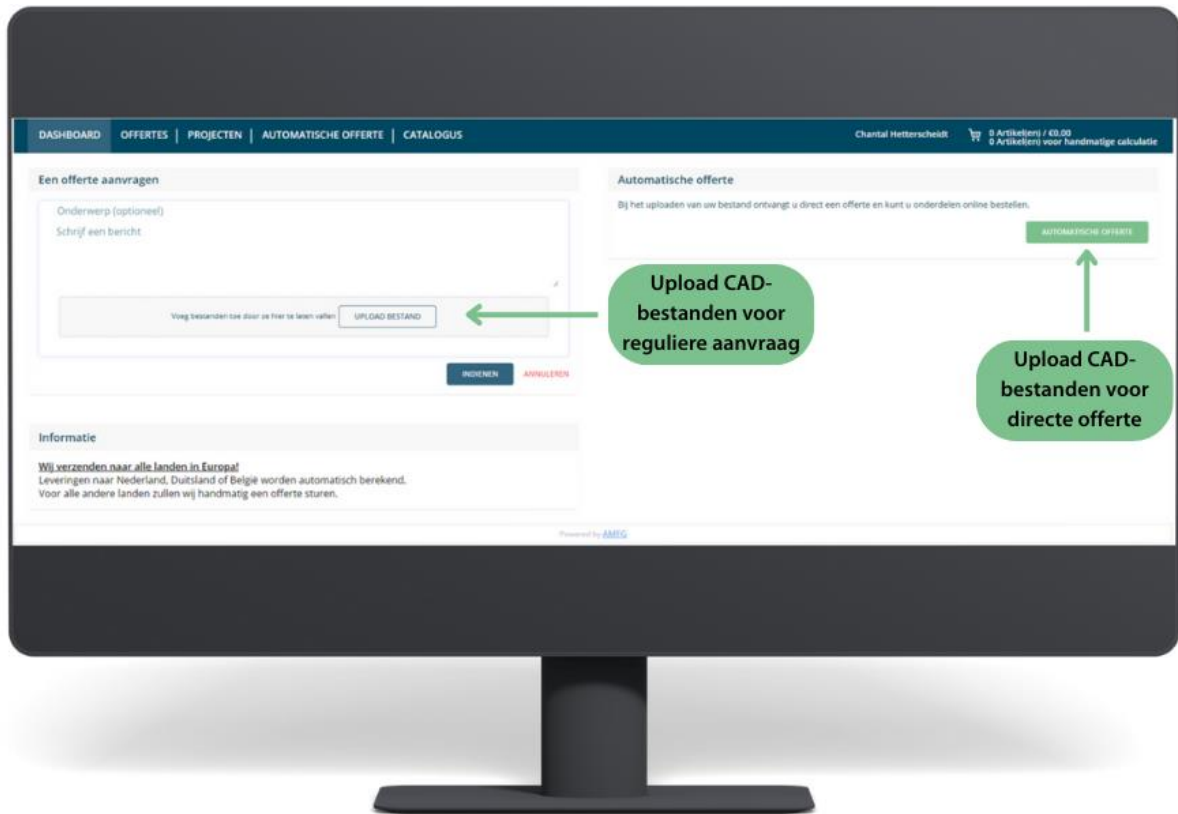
DASHBOARD OFFERTES | PROJECTEN | AUTOMATISCHE OFFERTE | CATALOGUS

Chantal Hetterscheidt

0 Artikel(en) / €0,00
0 Artikel(en) voor handmatige calculatie

Een offerte aanvragen

Onderwerp (optioneel)

Schrijf een bericht

Voeg bestanden toe door ze hier te laten vallen UPLOAD BESTAND

INDIENEN ANNULEREN

Automatische offerte

Bij het uploaden van uw bestand ontvangt u direct een offerte en kunt u onderdelen online bestellen.

AUTOMATISCHE OFFERTE

Upload CAD-bestanden voor reguliere aanvraag

Upload CAD-bestanden voor directe offerte

Informatie

Wij verzenden naar alle landen in Europa!
Leveringen naar Nederland, Duitsland of België worden automatisch berekend.
Voor alle andere landen zullen wij handmatig een offerte sturen.

Powered by AMEG